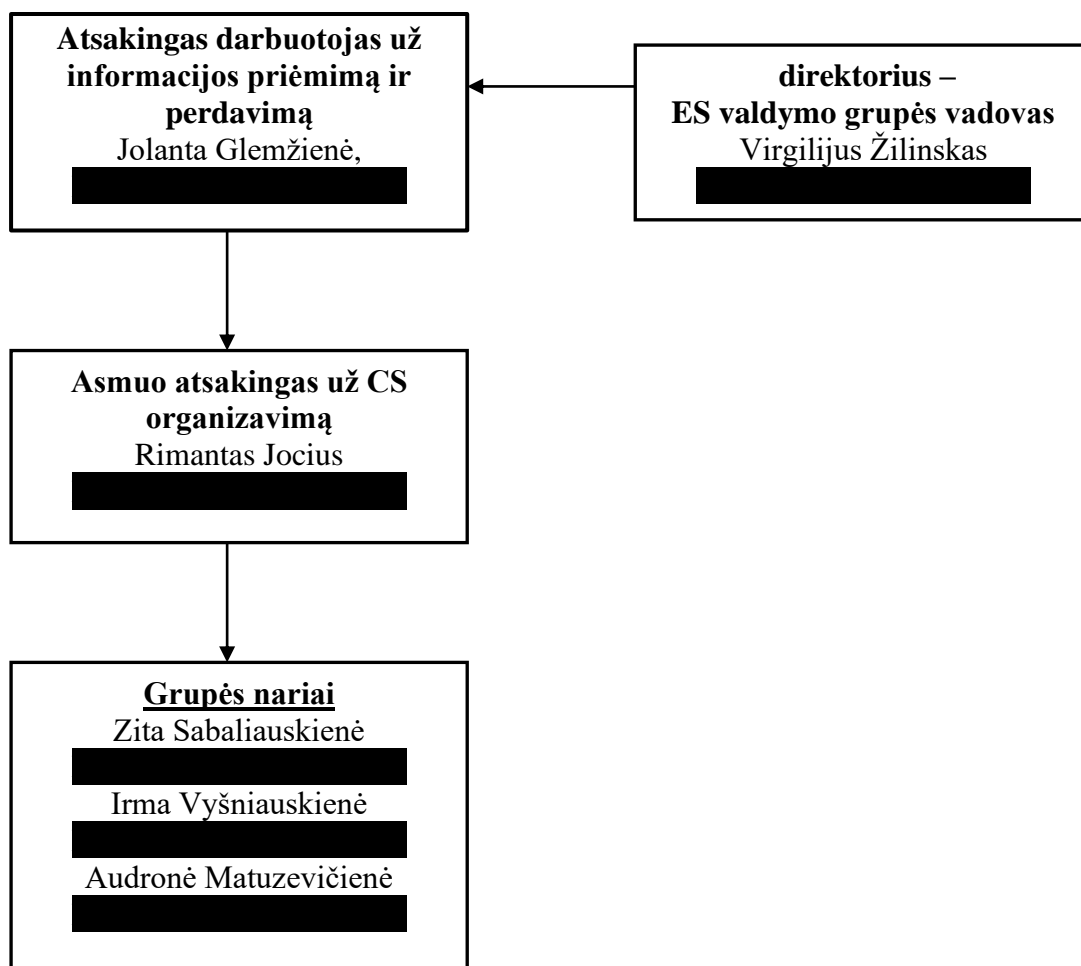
Atsakingas darbuotojas už informacijos priėmimą ir perdavimą
Jolanta Glemžienė,

direktorius –
ES valdymo grupės vadovas
Virgilijus Žilinskas

Asmuo atsakingas už CS organizavimą
Rimantas Jocius

Grupės nariai
Zita Sabaliauskienė
Irma Vyšniauskienė
Audronė Matuzevičienė